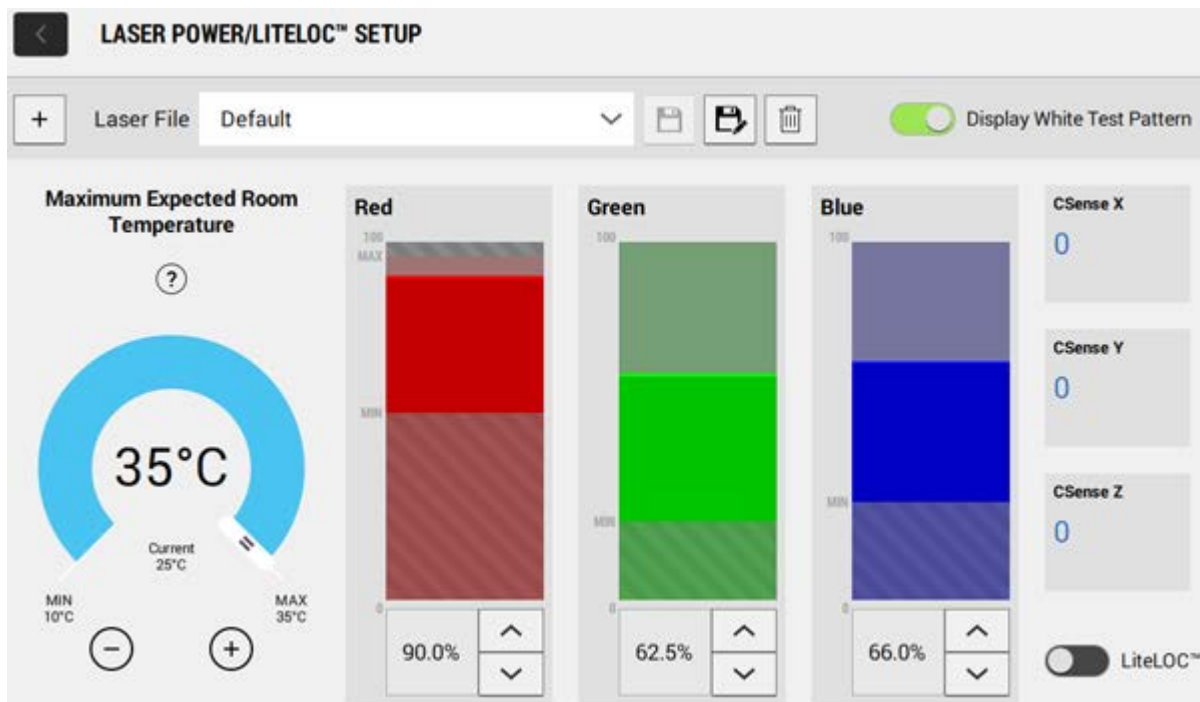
LASER POWER/LITELOC™ SETUP

+ Laser File Default

Display White Test Pattern

Maximum Expected Room Temperature

?

35°C

Current 25°C

MIN 10°C

MAX 35°C

Red

100

MAX

MIN

0

90.0%

Green

100

MIN

0

62.5%

Blue

100

MIN

0

66.0%

CSense X

0

CSense Y

0

CSense Z

0

LiteLOC™